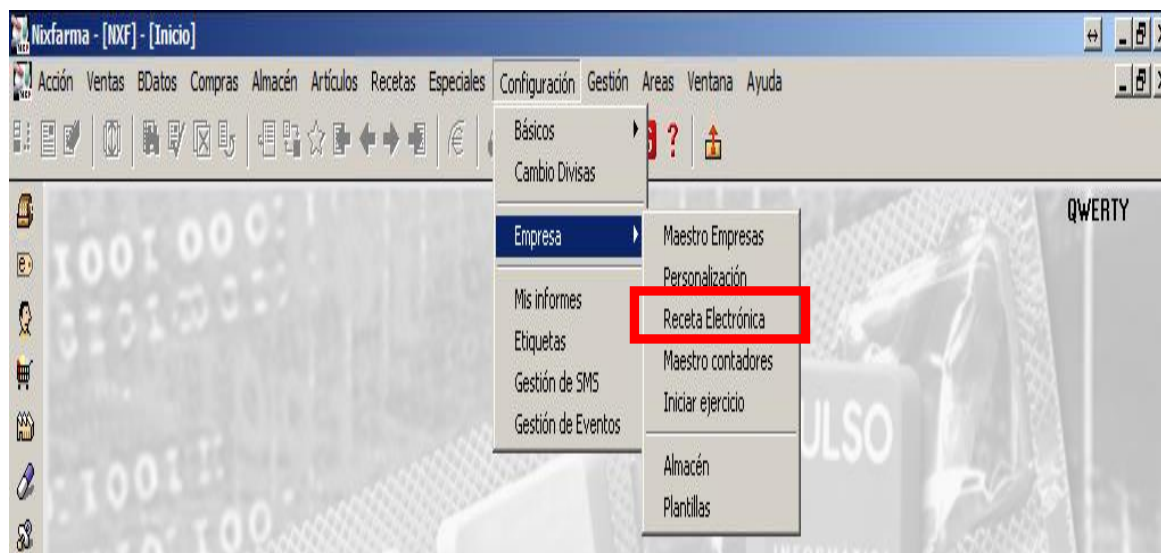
Nixfarma - [NXF] - [Inicio]

Acción Ventas BDatos Compras Almacén Artículos Recetas Especiales Configuración Gestión Areas Ventana Ayuda

Básicos
Cambio Divisas

Empresa
Mis informes
Etiquetas
Gestión de SMS
Gestión de Eventos

Maestro Empresas
Personalización
Receta Electrónica
Maestro contadores
Iniciar ejercicio
Almacén
Plantillas

QWERTY

1001 000
1001
ULSO